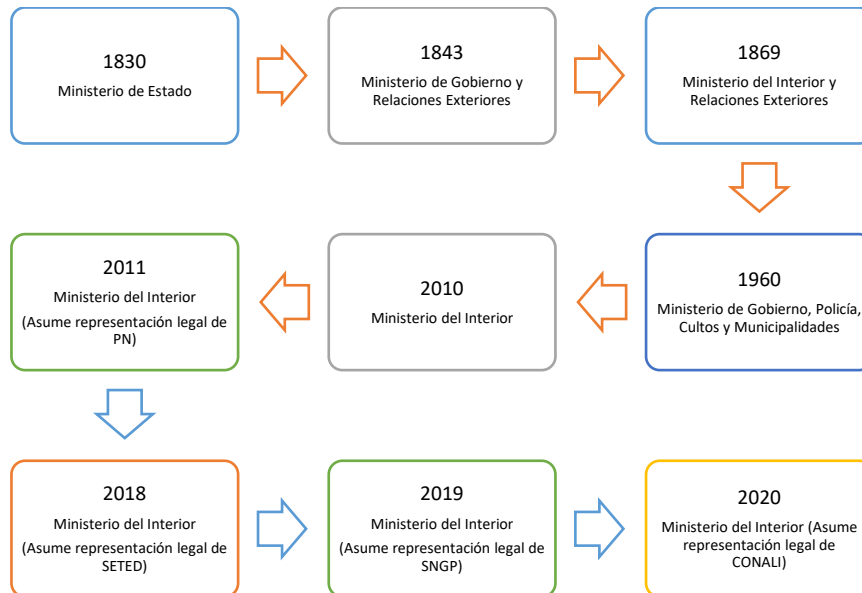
1830
Ministerio de Estado

1843
Ministerio de Gobierno y Relaciones Exteriores

1869
Ministerio del Interior y Relaciones Exteriores

1960
Ministerio de Gobierno, Policía, Cultos y Municipalidades

2010
Ministerio del Interior

2011
Ministerio del Interior
(Asume representación legal de PN)

2018
Ministerio del Interior
(Asume representación legal de SETED)

2019
Ministerio del Interior
(Asume representación legal de SNGP)

2020
Ministerio del Interior (Asume representación legal de CONALI)